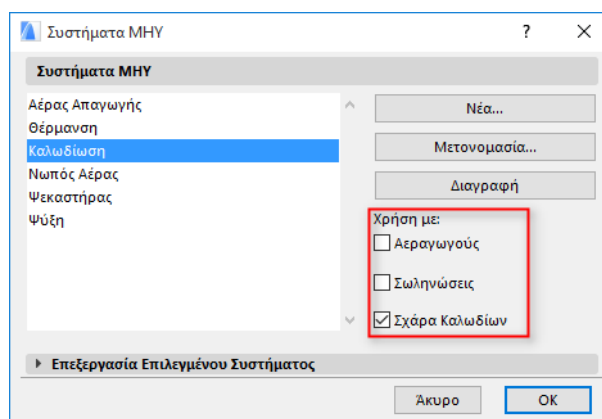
Συστήματα ΜΗΥ

?

Συστήματα ΜΗΥ

Αέρας Απαγωγής
Θέρμανση
Καλωδίωση
Νωπός Αέρας
Ψεκαστήρας
Ψύξη

Νέα...

Μετονομασία...

Διαγραφή

Χρήση με:

Αεραγωγούς

Σωληνώσεις

Σχάρα Καλωδίων

Επεξεργασία Επιλεγμένου Συστήματος

Άκυρο

OK